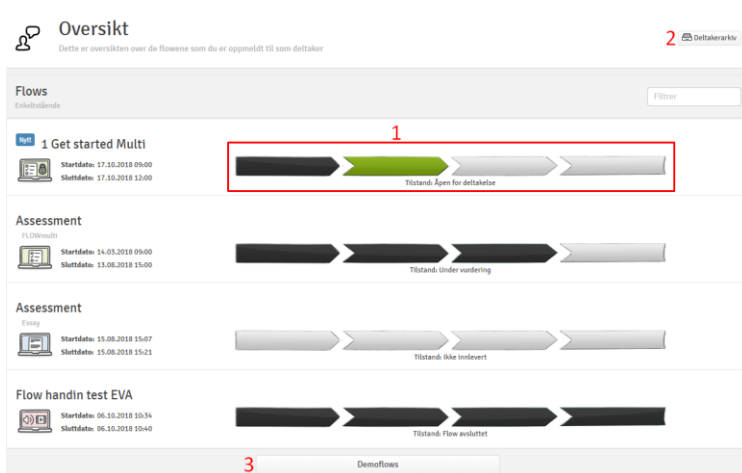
Oversikt

Dette er oversikten over de flowene som du er oppmeldt til som deltaker

2 Deltakerarkiv

Flows

Enkeltstående

Filtrer

Nytt 1 Get started Multi

Startdato: 17.10.2018 09:00

Sluttdato: 17.10.2018 12:00

1

Tilstand: Åpen for deltakelse

Assessment

FLOWmulti

Startdato: 14.03.2018 09:00

Sluttdato: 13.08.2018 15:00

Tilstand: Under vurdering

Assessment

Essay

Startdato: 15.08.2018 15:07

Sluttdato: 15.08.2018 15:21

Tilstand: Ikke innlevert

Flow handin test EVA

Startdato: 06.10.2018 10:34

Sluttdato: 06.10.2018 10:40

Tilstand: Flow avsluttet

3 Demoflows